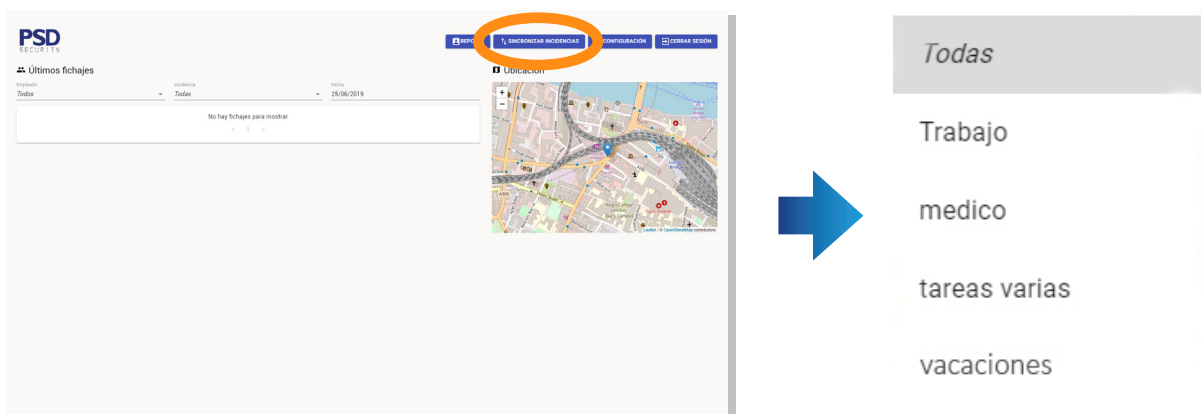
PSD
SECURITY

REPO | SINCRONIZAR INCIDENCIAS | CONFIGURACIÓN | CERRAR SESIÓN

Últimos fichajes

Empleado
Todos

Incidencia
Todas

Fecha
25/06/2019

No hay fichajes para mostrar

Ubicación

+
−

Leaflet | © OpenStreetMap contributors

Todas

Trabajo

medico

tareas varias

vacaciones